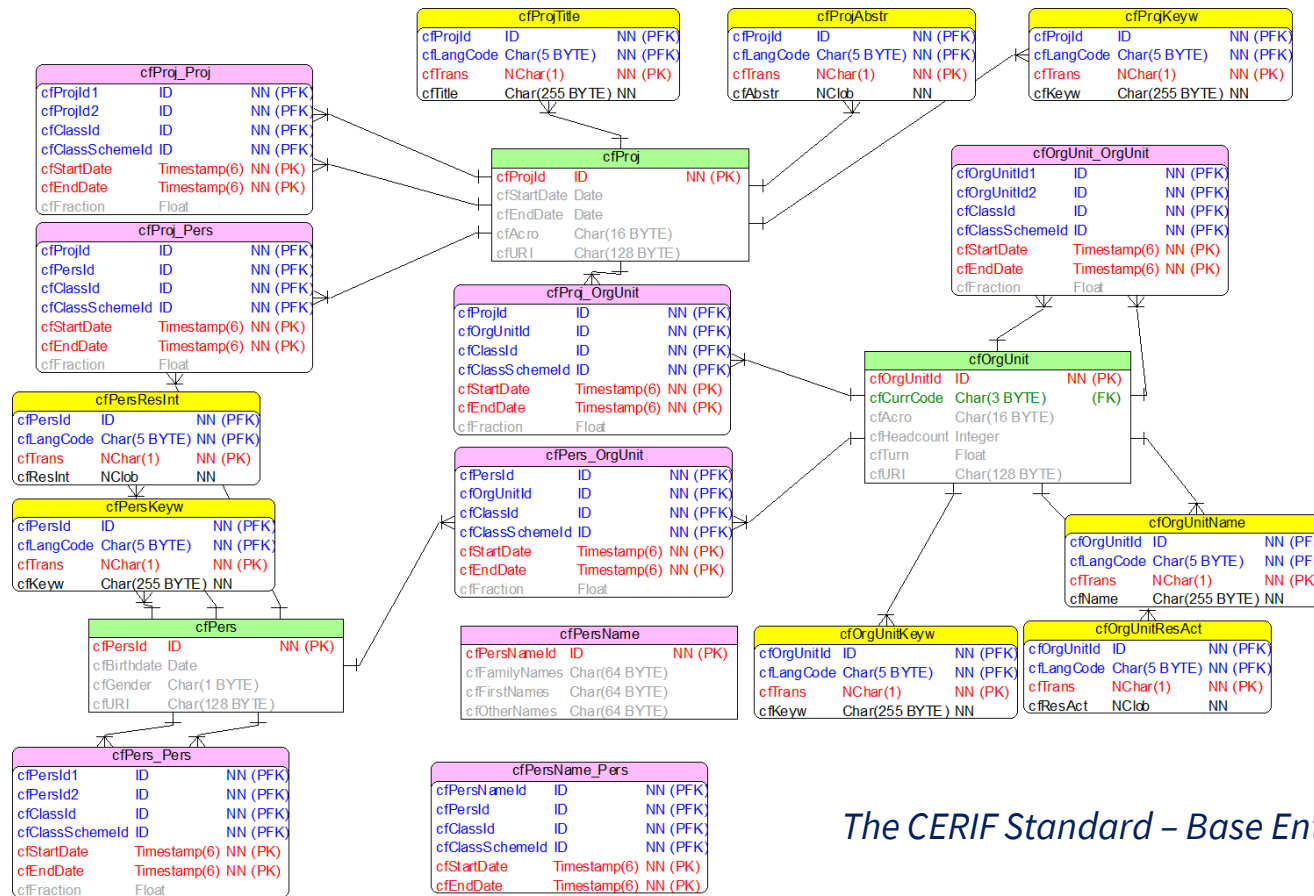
cfProjTitle

| cfProjId | ID | NN (PFK) |
|---|---|---|
| cfLangCode | Char(5 BYTE) | NN (PFK) |
| cfTrans | NChar(1) | NN (PK) |
| cfTitle | Char(255 BYTE) | NN |

cfProjAbstr

| cfProjId | ID | NN (PFK) |
|---|---|---|
| cfLangCode | Char(5 BYTE) | NN (PFK) |
| cfTrans | NChar(1) | NN (PK) |
| cfAbstr | NClob | NN |

cfProjKeyw

| cfProjId | ID | NN (PFK) |
|---|---|---|
| cfLangCode | Char(5 BYTE) | NN (PFK) |
| cfTrans | NChar(1) | NN (PK) |
| cfKeyw | Char(255 BYTE) | NN |

cfProj_Proj

| cfProjId1 | ID | NN (PFK) |
|---|---|---|
| cfProjId2 | ID | NN (PFK) |
| cfClassId | ID | NN (PFK) |
| cfClassSchemeId | ID | NN (PFK) |
| cfStartDate | Timestamp(6) | NN (PK) |
| cfEndDate | Timestamp(6) | NN (PK) |
| cfFraction | Float | |

cfProj

| cfProjId | ID | NN (PK) |
|---|---|---|
| cfStartDate | Date | |
| cfEndDate | Date | |
| cfAcro | Char(16 BYTE) | |
| cfURI | Char(128 BYTE) | |

cfOrgUnit_OrgUnit

| cfOrgUnitId1 | ID | NN (PFK) |
|---|---|---|
| cfOrgUnitId2 | ID | NN (PFK) |
| cfClassId | ID | NN (PFK) |
| cfClassSchemeId | ID | NN (PFK) |
| cfStartDate | Timestamp(6) | NN (PK) |
| cfEndDate | Timestamp(6) | NN (PK) |
| cfFraction | Float | |

cfProj_Pers

| cfProjId | ID | NN (PFK) |
|---|---|---|
| cfPersId | ID | NN (PFK) |
| cfClassId | ID | NN (PFK) |
| cfClassSchemeId | ID | NN (PFK) |
| cfStartDate | Timestamp(6) | NN (PK) |
| cfEndDate | Timestamp(6) | NN (PK) |
| cfFraction | Float | |

cfProj_OrgUnit

| cfProjId | ID | NN (PFK) |
|---|---|---|
| cfOrgUnitId | ID | NN (PFK) |
| cfClassId | ID | NN (PFK) |
| cfClassSchemeId | ID | NN (PFK) |
| cfStartDate | Timestamp(6) | NN (PK) |
| cfEndDate | Timestamp(6) | NN (PK) |
| cfFraction | Float | |

cfOrgUnit

| cfOrgUnitId | ID | NN (PK) |
|---|---|---|
| cfCurrCode | Char(3 BYTE) | (FK) |
| cfAcro | Char(16 BYTE) | |
| cfHeadcount | Integer | |
| cfTurn | Float | |
| cfURI | Char(128 BYTE) | |

cfPersResInt

| cfPersId | ID | NN (PFK) |
|---|---|---|
| cfLangCode | Char(5 BYTE) | NN (PFK) |
| cfTrans | NChar(1) | NN (PK) |
| cfResInt | NClob | NN |

cfPers_OrgUnit

| cfPersId | ID | NN (PFK) |
|---|---|---|
| cfOrgUnitId | ID | NN (PFK) |
| cfClassId | ID | NN (PFK) |
| cfClassSchemeId | ID | NN (PFK) |
| cfStartDate | Timestamp(6) | NN (PK) |
| cfEndDate | Timestamp(6) | NN (PK) |
| cfFraction | Float | |

cfPersKeyw

| cfPersId | ID | NN (PFK) |
|---|---|---|
| cfLangCode | Char(5 BYTE) | NN (PFK) |
| cfTrans | NChar(1) | NN (PK) |
| cfKeyw | Char(255 BYTE) | NN |

cfOrgUnitName

| cfOrgUnitId | ID | NN (PF |
|---|---|---|
| cfLangCode | Char(5 BYTE) | NN (PF |
| cfTrans | NChar(1) | NN (PK |
| cfName | Char(255 BYTE) | NN |

cfPers

| cfPersId | ID | NN (PK) |
|---|---|---|
| cfBirthdate | Date | |
| cfGender | Char(1 BYTE) | |
| cfURI | Char(128 BYTE) | |

cfPersName

| cfPersNameId | ID | NN (PK) |
|---|---|---|
| cfFamilyNames | Char(64 BYTE) | |
| cfFirstNames | Char(64 BYTE) | |
| cfOtherNames | Char(64 BYTE) | |

cfOrgUnitKeyw

| cfOrgUnitId | ID | NN (PFK) |
|---|---|---|
| cfLangCode | Char(5 BYTE) | NN (PFK) |
| cfTrans | NChar(1) | NN (PK) |
| cfKeyw | Char(255 BYTE) | NN |

cfOrgUnitResAct

| cfOrgUnitId | ID | NN (PFK) |
|---|---|---|
| cfLangCode | Char(5 BYTE) | NN (PFK) |
| cfTrans | NChar(1) | NN (PK) |
| cfResAct | NClob | NN |

cfPers_Pers

| cfPersId1 | ID | NN (PFK) |
|---|---|---|
| cfPersId2 | ID | NN (PFK) |
| cfClassId | ID | NN (PFK) |
| cfClassSchemeId | ID | NN (PFK) |
| cfStartDate | Timestamp(6) | NN (PK) |
| cfEndDate | Timestamp(6) | NN (PK) |
| cfFraction | Float | |

cfPersName_Pers

| cfPersNameId | ID | NN (PFK) |
|---|---|---|
| cfPersId | ID | NN (PFK) |
| cfClassId | ID | NN (PFK) |
| cfClassSchemeId | ID | NN (PFK) |
| cfStartDate | Timestamp(6) | NN (PK) |
| cfEndDate | Timestamp(6) | NN (PK) |

The CERIF Standard – Base En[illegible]